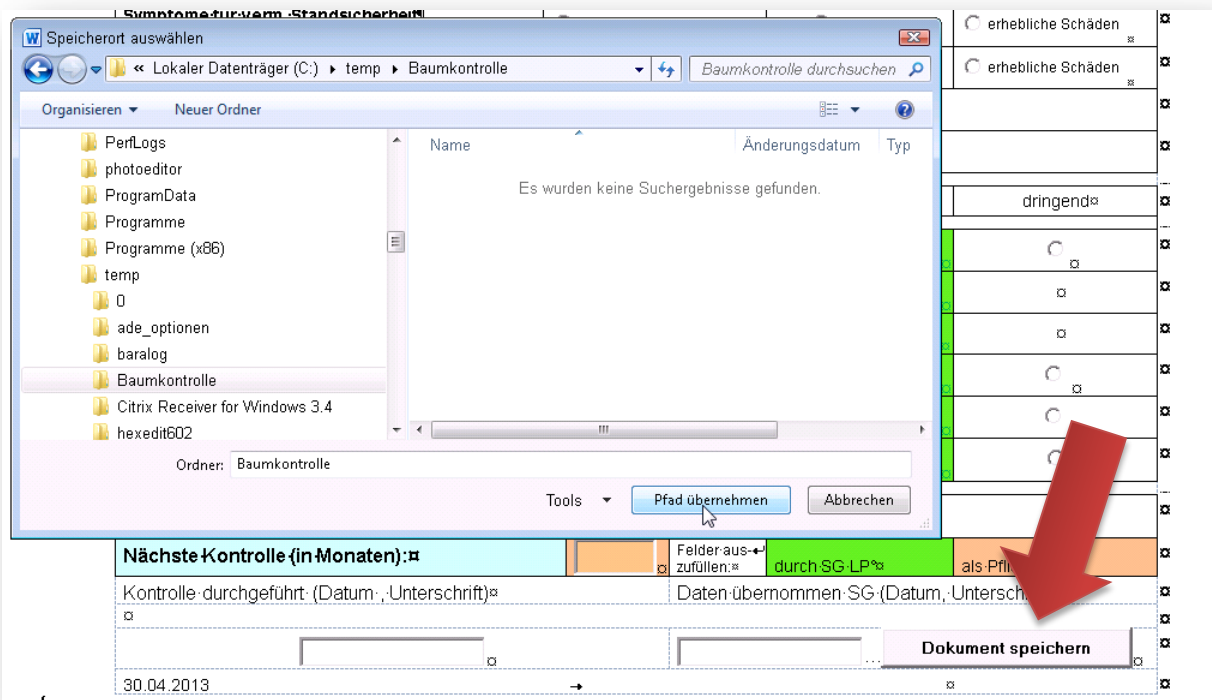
Symptome·für·verm.·Standsicherheit¤

erhebliche Schäden ¤

erhebliche Schäden ¤

dringend¤

Speicherort auswählen

« Lokaler Datenträger (C:) ▸ temp ▸ Baumkontrolle

Baumkontrolle durchsuchen

Organisieren ▾ Neuer Ordner

PerfLogs
photoeditor
ProgramData
Programme
Programme (x86)
temp
0
ade_optionen
baralog
Baumkontrolle
Citrix Receiver for Windows 3.4
hexedit602

Name | Änderungsdatum | Typ

Es wurden keine Suchergebnisse gefunden.

Ordner: Baumkontrolle

Tools ▾ Pfad übernehmen Abbrechen

Nächste·Kontrolle·(in·Monaten):¤ ¤ Felder·aus-↵ zufüllen:¤ durch·SG·LP¤ als·Pfli

Kontrolle·durchgeführt·(Datum·,·Unterschrift)¤ Daten·übernommen·SG·(Datum,·Untersch

¤

¤ … Dokument speichern ¤

30.04.2013 → ¤